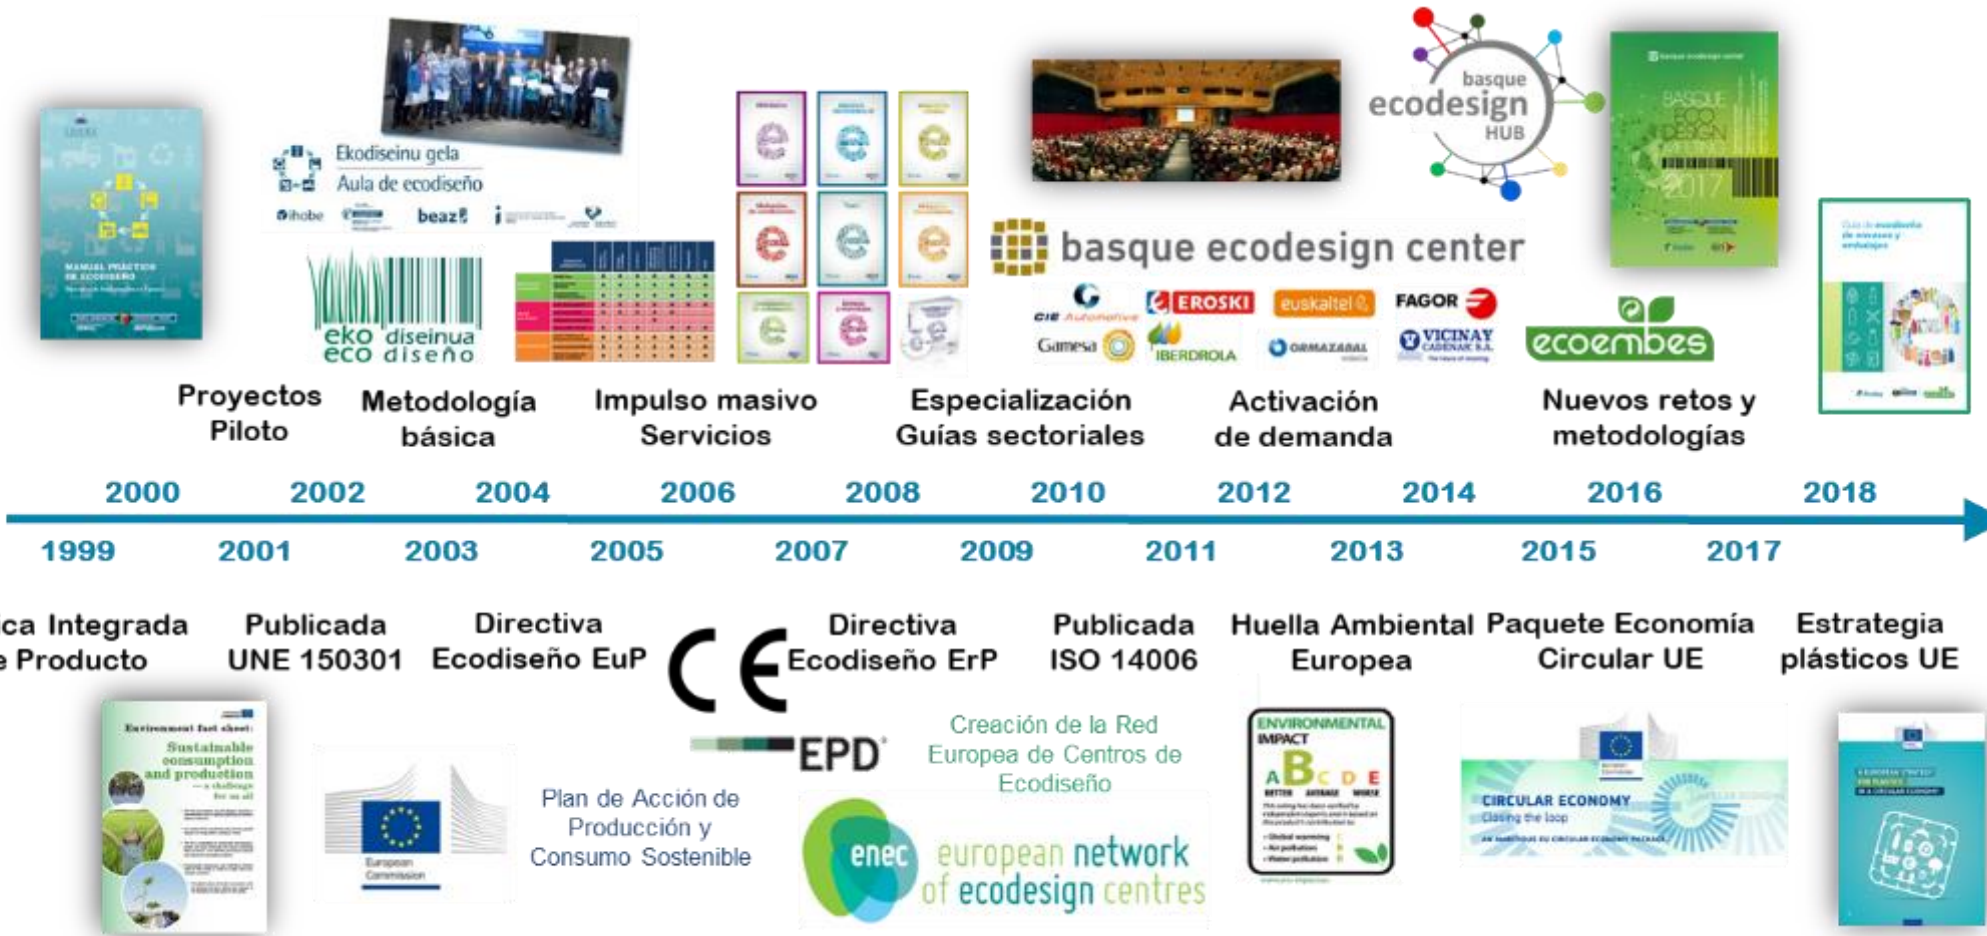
Ekodiseinu gela
Aula de ecodiseño
ihobe beaz

eko diseinua
eco diseño

basque ecodesign HUB

BASQUE ECO DESIGN MEETING 2017

basque ecodesign center

CIE Automotive
EROSKI
euskaltel
FAGOR
Gamesa
IBERDROLA
ORMAZABAL
VICINAY CADENAS S.A.

ecoembes

Proyectos Piloto

Metodología básica

Impulso masivo Servicios

Especialización Guías sectoriales

Activación de demanda

Nuevos retos y metodologías

2000 2002 2004 2006 2008 2010 2012 2014 2016 2018

1999 2001 2003 2005 2007 2009 2011 2013 2015 2017

ica Integrada e Producto

Publicada UNE 150301

Directiva Ecodiseño EuP

CE

Directiva Ecodiseño ErP

Publicada ISO 14006

Huella Ambiental Europea

Paquete Economía Circular UE

Estrategia plásticos UE

Environment fact sheet: Sustainable consumption and production

European Commission

Plan de Acción de Producción y Consumo Sostenible

EPD

Creación de la Red Europea de Centros de Ecodiseño

enec european network of ecodesign centres

ENVIRONMENTAL IMPACT
A B C D E

CIRCULAR ECONOMY
Closing the loop